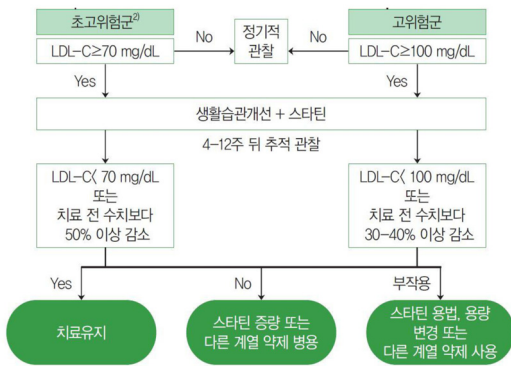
초고위험군$^{2)}$

LDL-C≥70 mg/dL

No

정기적 관찰

No

고위험군

LDL-C≥100 mg/dL

Yes

Yes

생활습관개선 + 스타틴

4-12주 뒤 추적 관찰

LDL-C< 70 mg/dL 또는 치료 전 수치보다 50% 이상 감소

LDL-C< 100 mg/dL 또는 치료 전 수치보다 30-40% 이상 감소

Yes

No

부작용

치료유지

스타틴 증량 또는 다른 계열 약제 병용

스타틴 용법, 용량 변경 또는 다른 계열 약제 사용